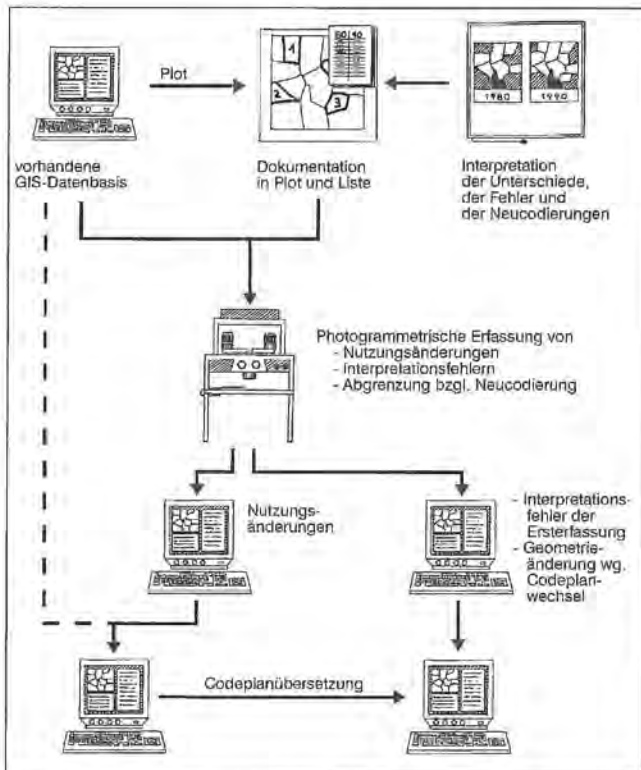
Plot

1
2
3
50140

1980
1990

vorhandene GIS-Datenbasis

Dokumentation in Plot und Liste

Interpretation der Unterschiede, der Fehler und der Neucodierungen

Photogrammetrische Erfassung von
- Nutzungsänderungen
- Interpretationsfehlern
- Abgrenzung bzgl. Neucodierung

Nutzungsänderungen

- Interpretationsfehler der Ersterfassung
- Geometrieänderung wg. Codeplanwechsel

Codeplanübersetzung